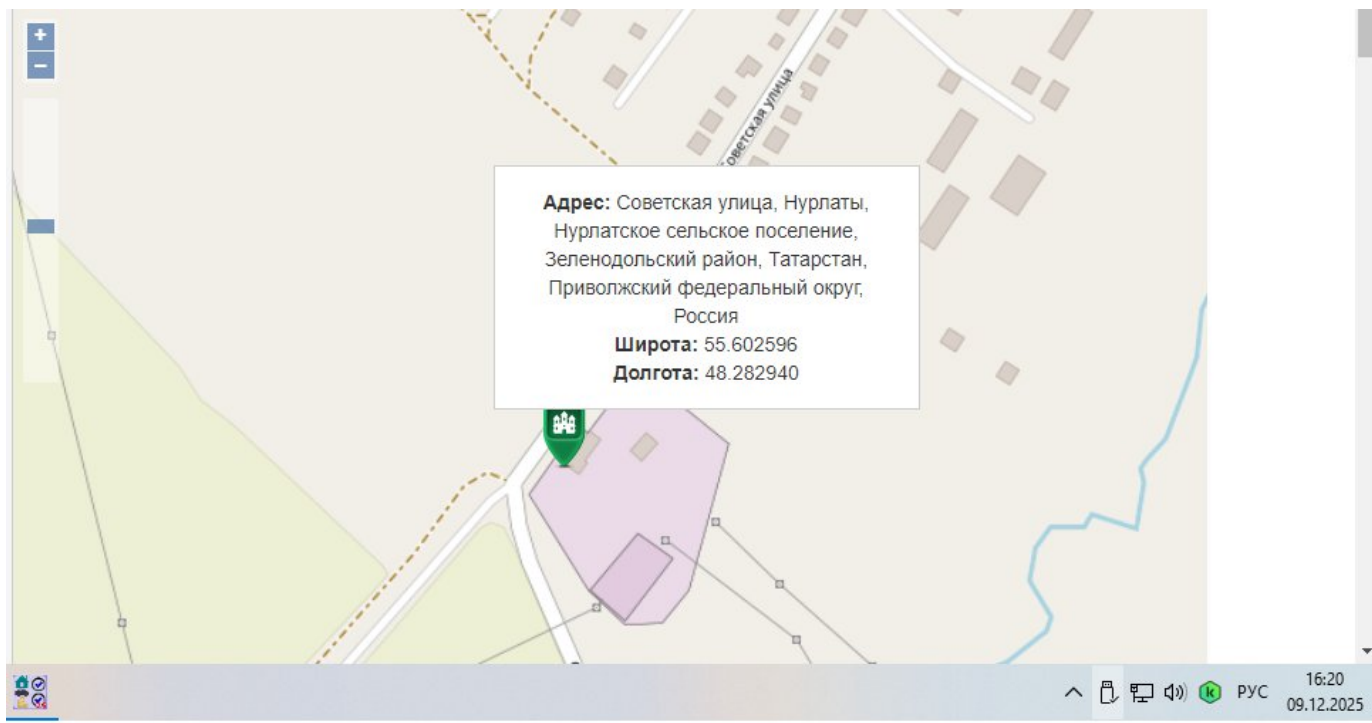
+
−

Советская улица

**Адрес:** Советская улица, Нурлаты, Нурлатское сельское поселение, Зеленодольский район, Татарстан, Приволжский федеральный округ, Россия
**Широта:** 55.602596
**Долгота:** 48.282940

РУС
16:20
09.12.2025